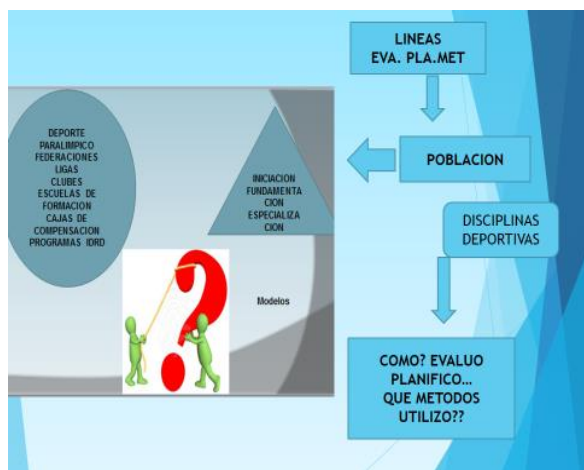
LINEAS
EVA. PLA.MET

POBLACION

DISCIPLINAS
DEPORTIVAS

COMO? EVALUO
PLANIFICO…
QUE METODOS
UTILIZO??

DEPORTE
PARALIMPICO
FEDERACIONES
LIGAS
CLUBES
ESCUELAS DE
FORMACION
CAJAS DE
COMPENSACION
PROGRAMAS IDRD

INICIACION
FUNDAMENTACION
ESPECIALIZACION

Modelos